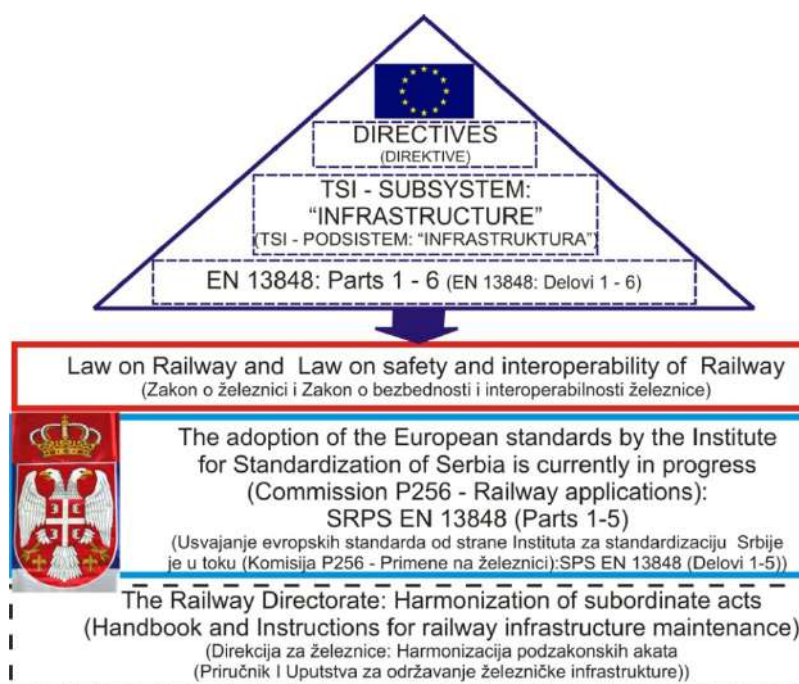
DIRECTIVES
(DIREKTIVE)

TSI - SUBSYSTEM: "INFRASTRUCTURE"
(TSI - PODSISTEM: "INFRASTRUKTURA"

EN 13848: Parts 1 - 6 (EN 13848: Delovi 1 - 6)

Law on Railway and Law on safety and interoperability of Railway
(Zakon o železnici i Zakon o bezbednosti i interoperabilnosti železnice)

The adoption of the European standards by the Institute for Standardization of Serbia is currently in progress (Commission P256 - Railway applications): SRPS EN 13848 (Parts 1-5)
(Usvajanje evropskih standarda od strane Instituta za standardizaciju Srbije je u toku (Komisija P256 - Primene na železnici):SPS EN 13848 (Delovi 1-5))

The Railway Directorate: Harmonization of subordinate acts (Handbook and Instructions for railway infrastructure maintenance)
(Direkcija za železnice: Harmonizacija podzakonskih akata (Priručnik I Uputstva za održavanje železničke infrastrukture))